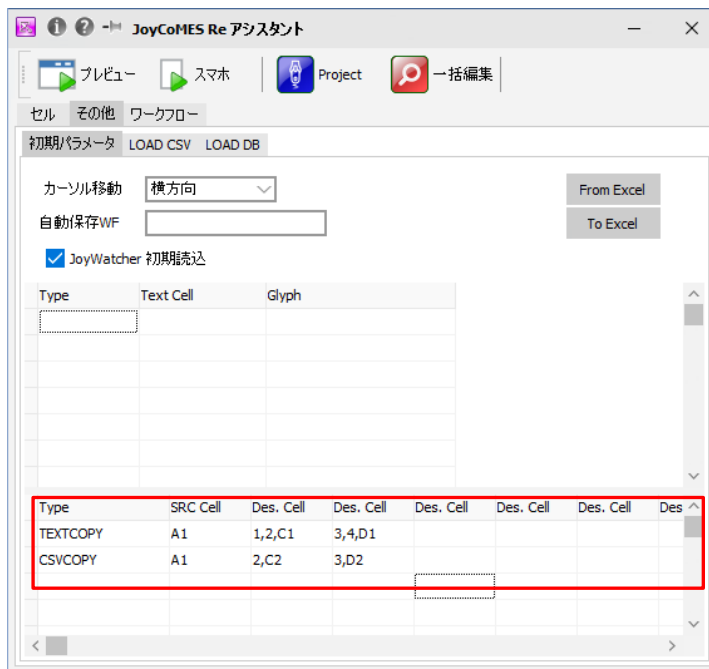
JoyCoMES Re アシスタント

プレビュー　スマホ　Project　一括編集

セル　その他　ワークフロー

初期パラメータ　LOAD CSV　LOAD DB

カーソル移動　横方向

自動保存WF

From Excel

To Excel

JoyWatcher 初期読込

| Type | Text Cell | Glyph |
|---|---|---|
| | | |

| Type | SRC Cell | Des. Cell | Des. Cell | Des. Cell | Des. Cell | Des. Cell | Des |
|---|---|---|---|---|---|---|---|
| TEXTCOPY | A1 | 1,2,C1 | 3,4,D1 | | | | |
| CSVCOPY | A1 | 2,C2 | 3,D2 | | | | |